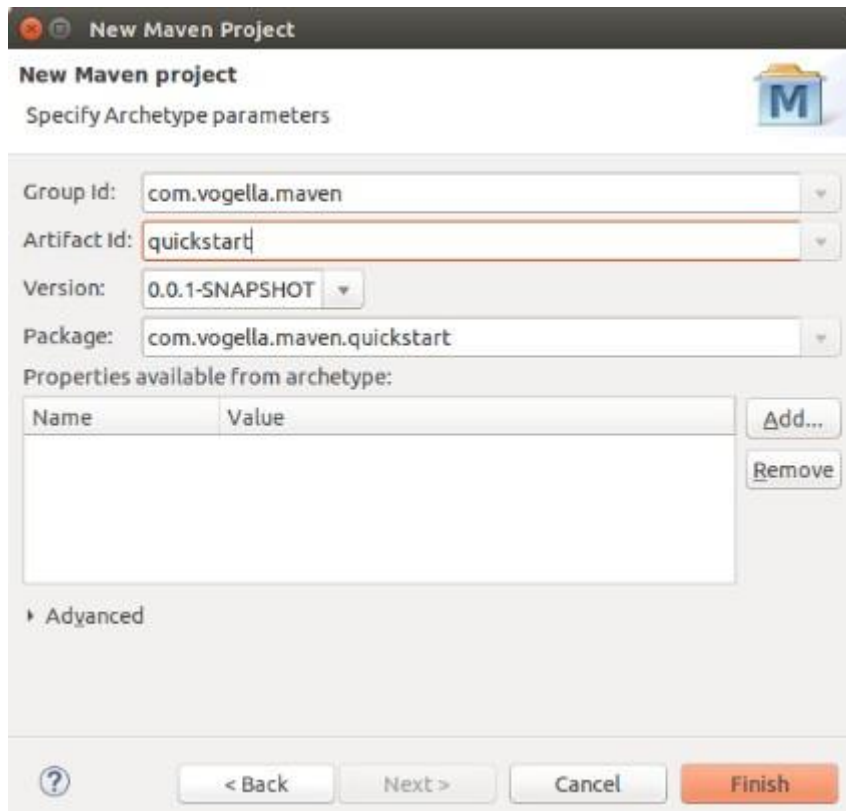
New Maven Project

New Maven project

Specify Archetype parameters

M

Group Id: com.vogella.maven

Artifact Id: quickstart

Version: 0.0.1-SNAPSHOT

Package: com.vogella.maven.quickstart

Properties available from archetype:

| Name | Value |
|---|---|

Add...

Remove

Advanced

?

< Back

Next >

Cancel

Finish